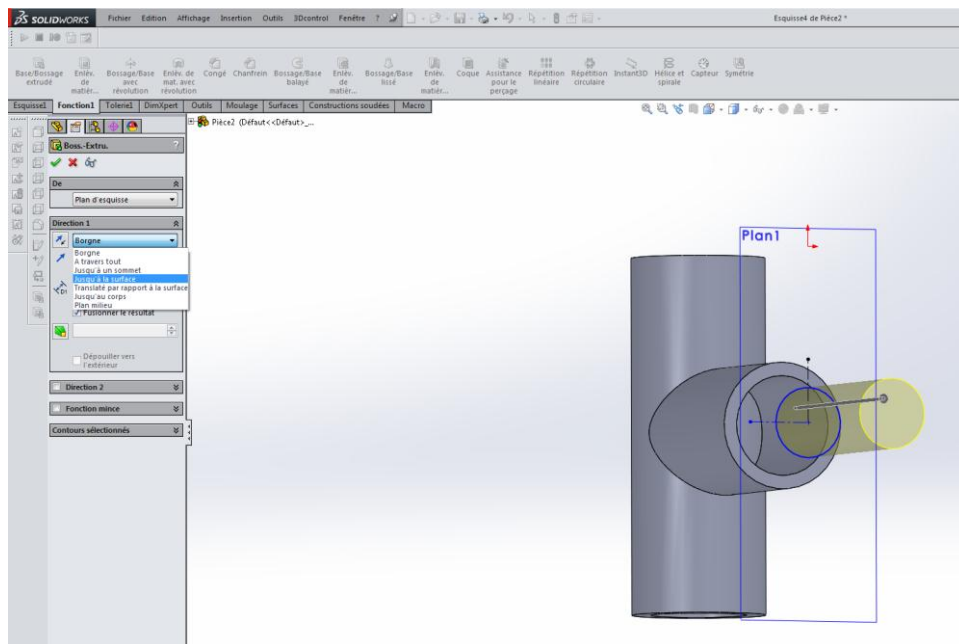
SOLIDWORKS Fichier Edition Affichage Insertion Outils 3Dcontrol Fenêtre ?

Esquisse4 de Pièce2 *

Base/Bossage extrudé
Enlév. de matièr...
Bossage/Base avec révolution
Enlév. de mat. avec révolution
Congé
Chanfrein
Bossage/Base balayé
Enlév. de matièr...
Bossage/Base lissé
Enlév. de matièr...
Coque
Assistance pour le perçage
Répétition linéaire
Répétition circulaire
Instant3D
Hélice et spirale
Capteur
Symétrie

Esquisse1 Fonction1 Tolerie1 DimXpert Outils Moulage Surfaces Constructions soudées Macro

Pièce2 (Défaut<<Défaut>_...

Boss.-Extru.

De
Plan d'esquisse

Direction 1
Borgne
Borgne
A travers tout
Jusqu'à un sommet
Jusqu'à la surface
Translaté par rapport à la surface
Jusqu'au corps
Plan milieu
Fusionner le résultat

Dépouiller vers l'extérieur

Direction 2

Fonction mince

Contours sélectionnés

Plan1